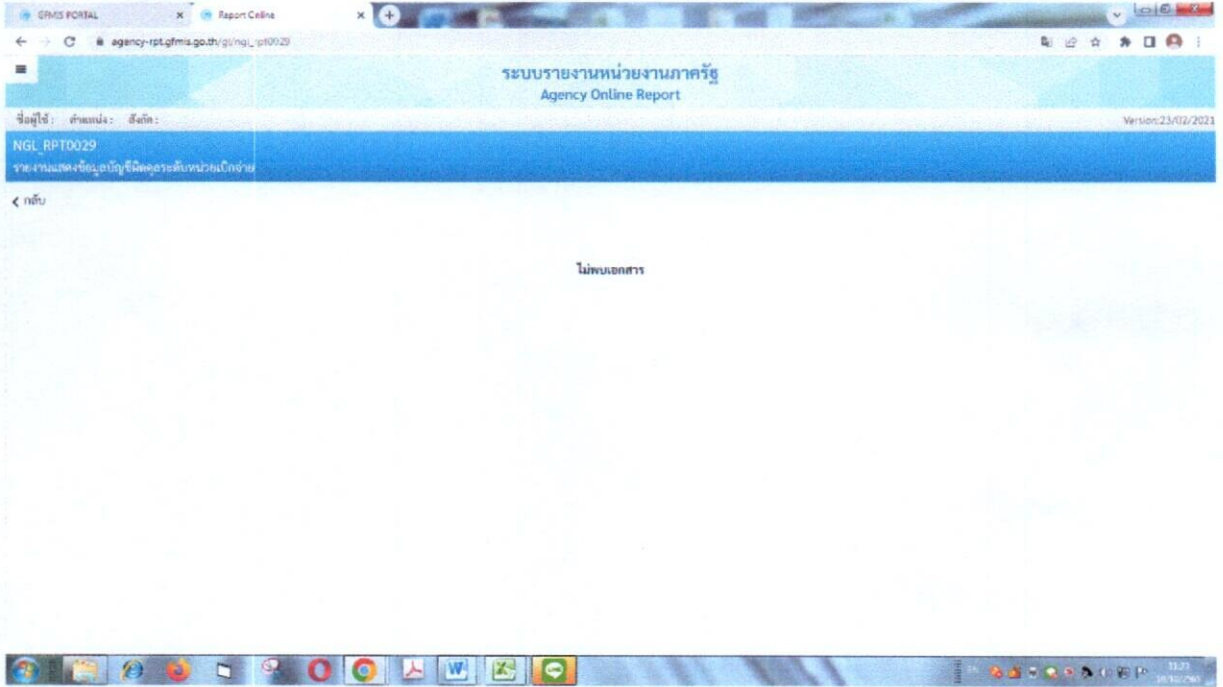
GFMIS PORTAL
Report Online
agency-rpt.gfmis.go.th/gl/ngl_rpt0029

ระบบรายงานหน่วยงานภาครัฐ
Agency Online Report

ชื่อผู้ใช้ : ตำแหน่ง : สังกัด :
Version:23/02/2021

NGL_RPT0029
รายงานแสดงข้อมูลบัญชีผิดดุลระดับหน่วยเบิกจ่าย

< กลับ

ไม่พบเอกสาร

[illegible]